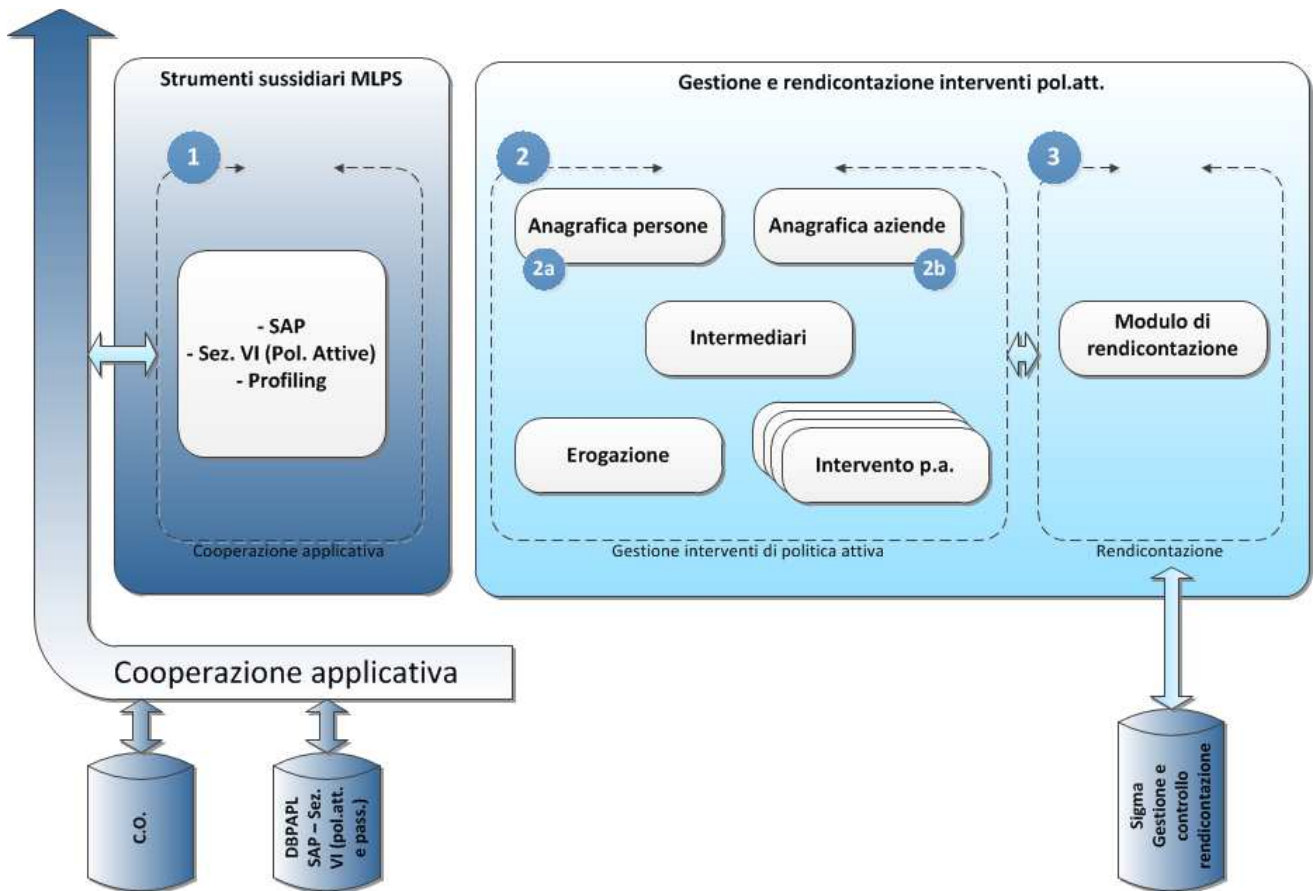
Strumenti sussidiari MLPS

1

- SAP
- Sez. VI (Pol. Attive)
- Profiling

Cooperazione applicativa

Gestione e rendicontazione interventi pol.att.

2

Anagrafica persone

2a

Anagrafica aziende

2b

Intermediari

Erogazione

Intervento p.a.

Gestione interventi di politica attiva

3

Modulo di rendicontazione

Rendicontazione

Cooperazione applicativa

C.O.

DBPAPL SAP – Sez. VI (pol.att. e pass.)

Sigma Gestione e controllo rendicontazione